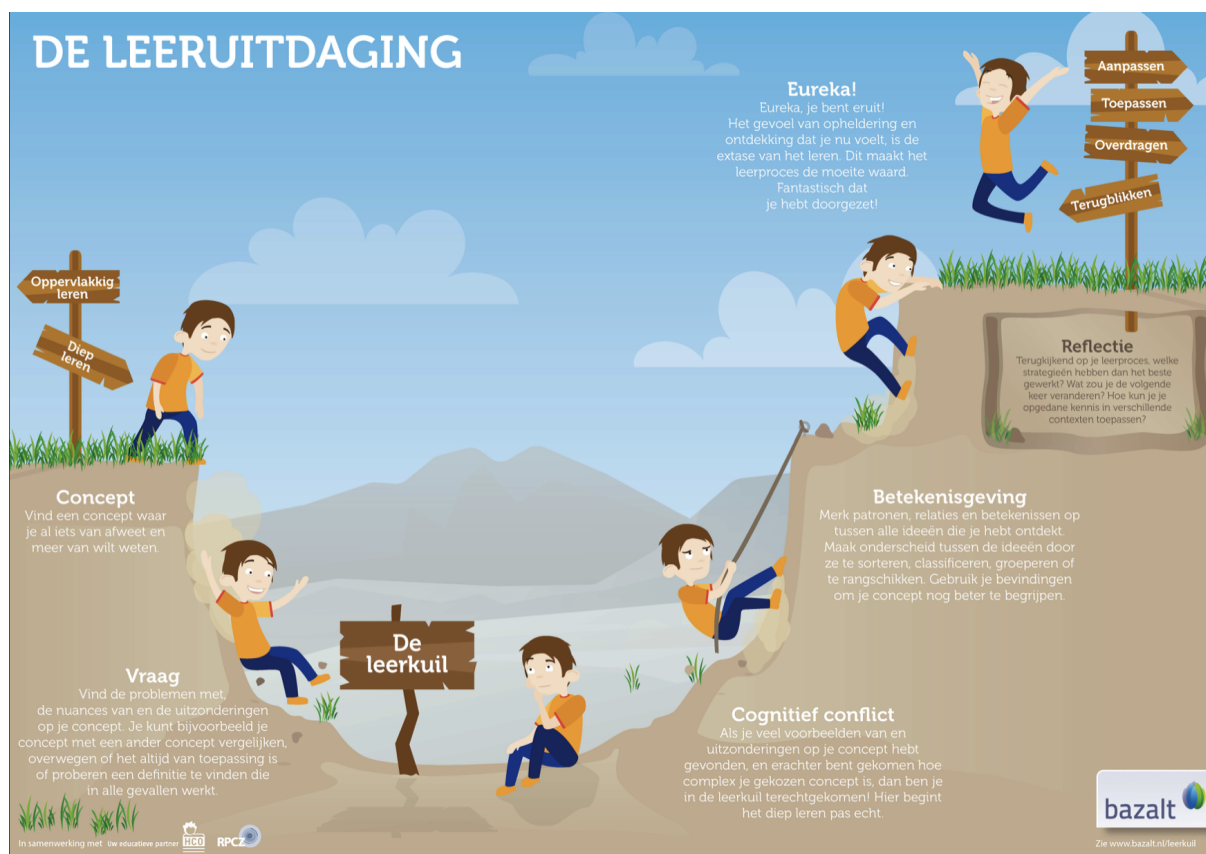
DE LEERUITDAGING

Eureka!
Eureka, je bent eruit! Het gevoel van opheldering en ontdekking dat je nu voelt, is de extase van het leren. Dit maakt het leerproces de moeite waard. Fantastisch dat je hebt doorgezet!

Aanpassen
Toepassen
Overdragen
Terugblikken

Oppervlakkig leren
Diep leren

Reflectie
Terugkijkend op je leerproces, welke strategieën hebben dan het beste gewerkt? Wat zou je de volgende keer veranderen? Hoe kun je je opgedane kennis in verschillende contexten toepassen?

Concept
Vind een concept waar je al iets van afweet en meer van wilt weten.

Betekenisgeving
Merk patronen, relaties en betekenissen op tussen alle ideeën die je hebt ontdekt. Maak onderscheid tussen de ideeën door ze te sorteren, classificeren, groeperen of te rangschikken. Gebruik je bevindingen om je concept nog beter te begrijpen.

De leerkuil

Vraag
Vind de problemen met, de nuances van en de uitzonderingen op je concept. Je kunt bijvoorbeeld je concept met een ander concept vergelijken, overwegen of het altijd van toepassing is of proberen een definitie te vinden die in alle gevallen werkt.

Cognitief conflict
Als je veel voorbeelden van en uitzonderingen op je concept hebt gevonden, en erachter bent gekomen hoe complex je gekozen concept is, dan ben je in de leerkuil terechtgekomen! Hier begint het diep leren pas echt.

In samenwerking met uw educatieve partner HCO RPCZ

bazalt

Zie www.bazalt.nl/leerkuil